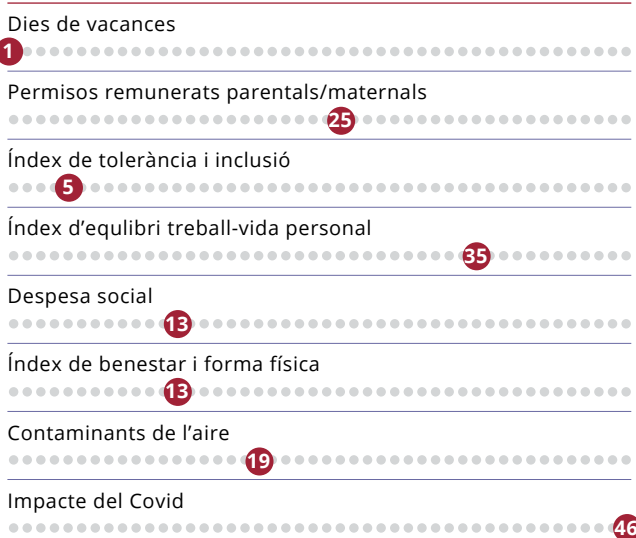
Dies de vacances
1

Permisos remunerats parentals/maternals
25

Índex de tolerància i inclusió
5

Índex d'equlibri treball-vida personal
35

Despesa social
13

Índex de benestar i forma física
13

Contaminants de l'aire
19

Impacte del Covid
46